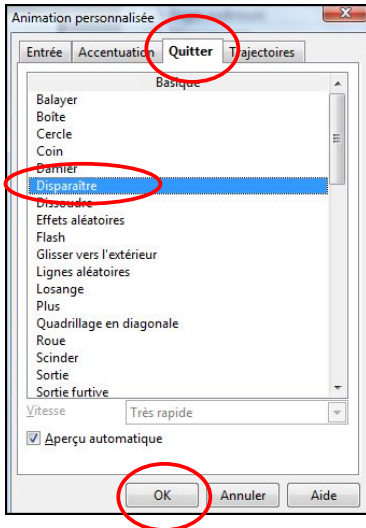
Animation personnalisée

Entrée | Accentuation | Quitter | Trajectoires

Basique
Balayer
Boîte
Cercle
Coin
Damier
Disparaître
Dissoudre
Effets aléatoires
Flash
Glisser vers l'extérieur
Lignes aléatoires
Losange
Plus
Quadrillage en diagonale
Roue
Scinder
Sortie
Sortie furtive

Vitesse Très rapide

Aperçu automatique

OK Annuler Aide